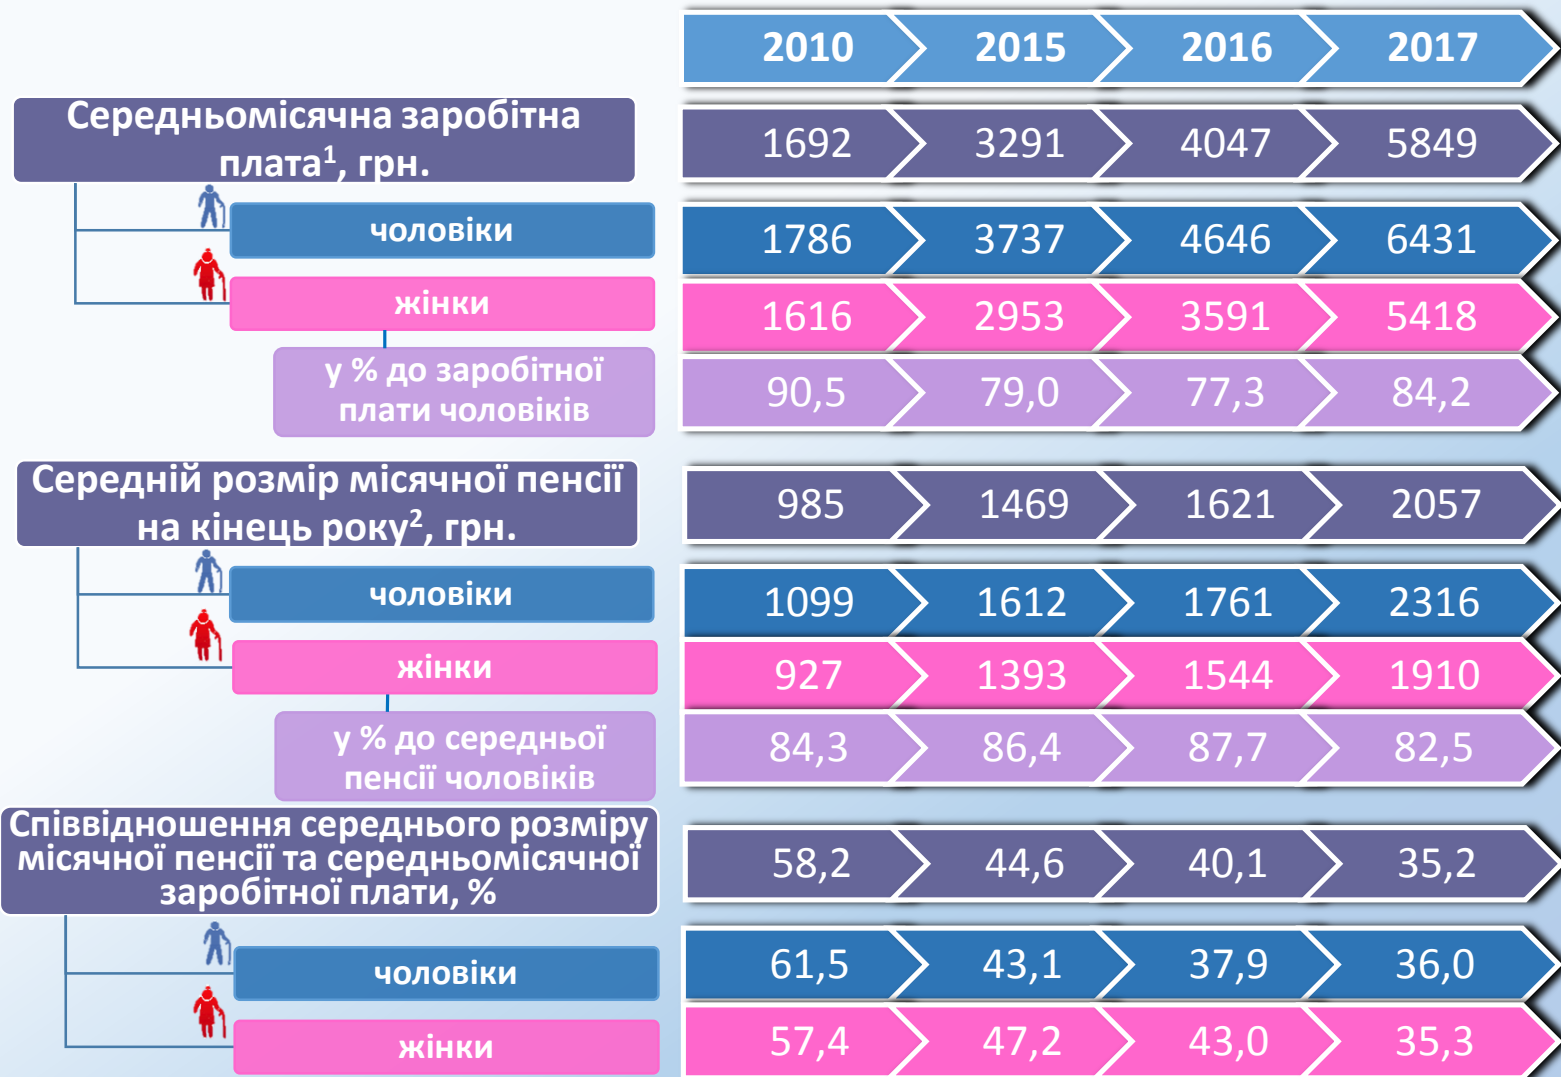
| | 2010 | 2015 | 2016 | 2017 |
|---|---|---|---|---|
| Середньомісячна заробітна плата$^1$, грн. | 1692 | 3291 | 4047 | 5849 |
| чоловіки | 1786 | 3737 | 4646 | 6431 |
| жінки | 1616 | 2953 | 3591 | 5418 |
| у % до заробітної плати чоловіків | 90,5 | 79,0 | 77,3 | 84,2 |
| Середній розмір місячної пенсії на кінець року$^2$, грн. | 985 | 1469 | 1621 | 2057 |
| чоловіки | 1099 | 1612 | 1761 | 2316 |
| жінки | 927 | 1393 | 1544 | 1910 |
| у % до середньої пенсії чоловіків | 84,3 | 86,4 | 87,7 | 82,5 |
| Співвідношення середнього розміру місячної пенсії та середньомісячної заробітної плати, % | 58,2 | 44,6 | 40,1 | 35,2 |
| чоловіки | 61,5 | 43,1 | 37,9 | 36,0 |
| жінки | 57,4 | 47,2 | 43,0 | 35,3 |